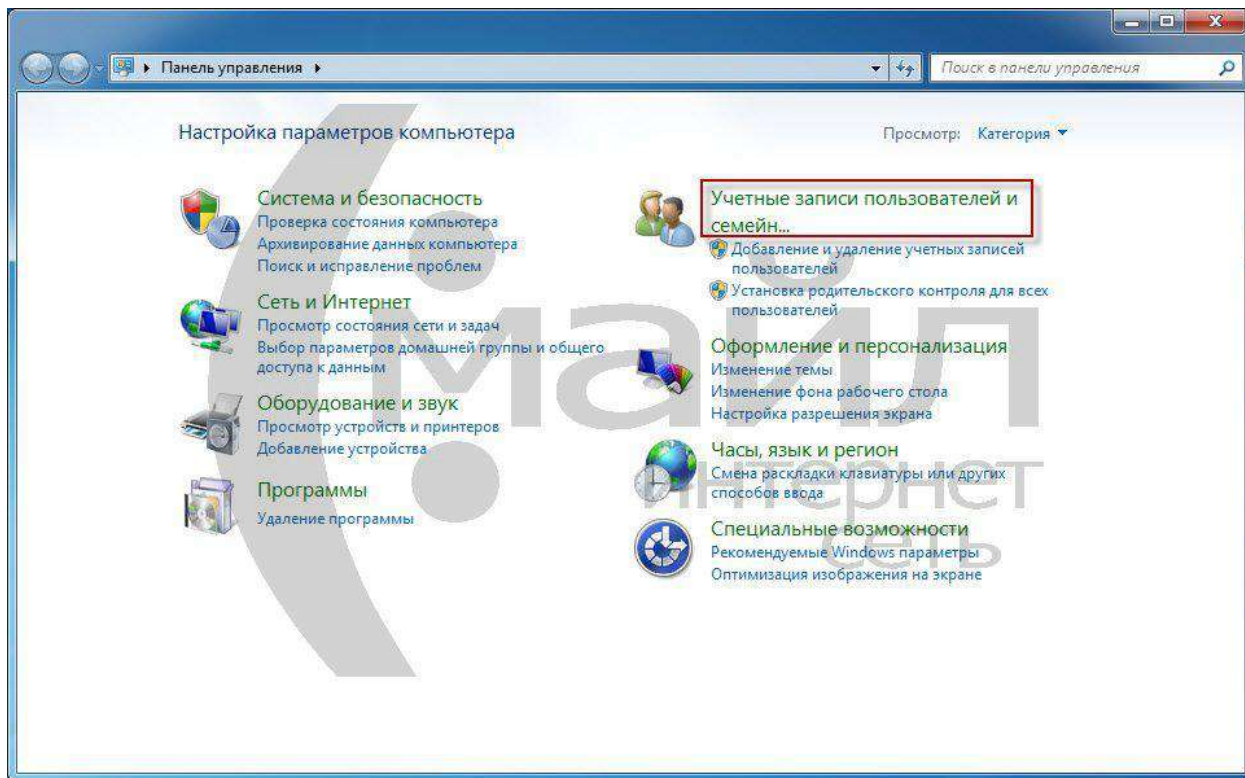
▸ Панель управления ▸

Поиск в панели управления

Настройка параметров компьютера

Просмотр: Категория ▾

Система и безопасность
Проверка состояния компьютера
Архивирование данных компьютера
Поиск и исправление проблем

Сеть и Интернет
Просмотр состояния сети и задач
Выбор параметров домашней группы и общего доступа к данным

Оборудование и звук
Просмотр устройств и принтеров
Добавление устройства

Программы
Удаление программы

Учетные записи пользователей и семейн...
Добавление и удаление учетных записей пользователей
Установка родительского контроля для всех пользователей

Оформление и персонализация
Изменение темы
Изменение фона рабочего стола
Настройка разрешения экрана

Часы, язык и регион
Смена раскладки клавиатуры или других способов ввода

Специальные возможности
Рекомендуемые Windows параметры
Оптимизация изображения на экране

майл интернет сеть